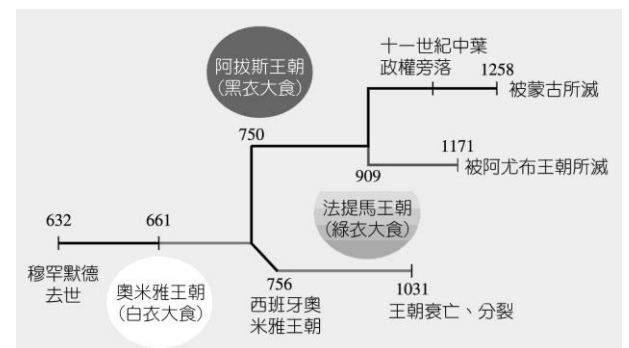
阿拔斯王朝
(黑衣大食)

十一世紀中葉
政權旁落

1258
被蒙古所滅

750

1171
被阿尤布王朝所滅

909

法提馬王朝
(綠衣大食)

632

661

穆罕默德
去世

奧米雅王朝
(白衣大食)

756
西班牙奧
米雅王朝

1031
王朝衰亡、分裂